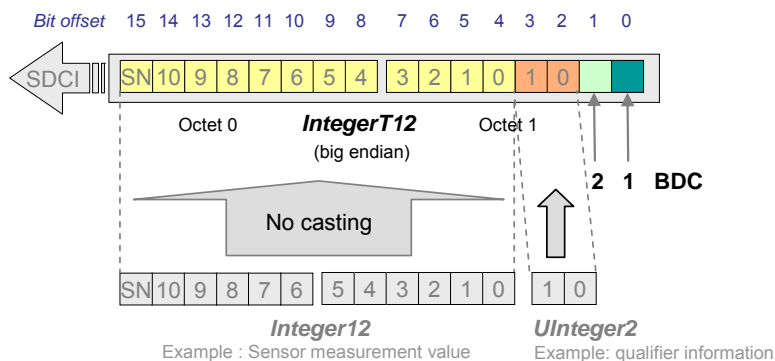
Bit offset 15 14 13 12 11 10 9 8 7 6 5 4 3 2 1 0

SDCI

SN 10 9 8 7 6 5 4 3 2 1 0 1 0

Octet 0 IntegerT12 Octet 1

(big endian)

2 1 BDC

No casting

SN 10 9 8 7 6 5 4 3 2 1 0 1 0

Integer12
Example : Sensor measurement value

UInteger2
Example: qualifier information